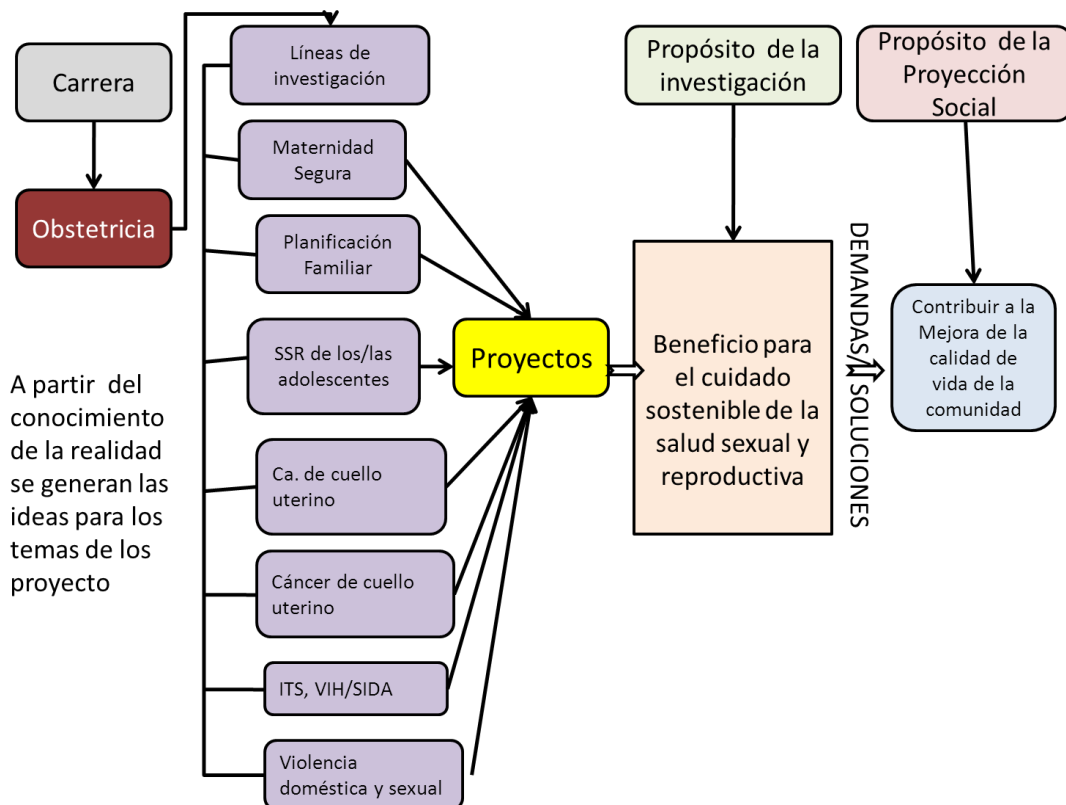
Carrera

Obstetricia

Líneas de investigación

Maternidad Segura

Planificación Familiar

SSR de los/las adolescentes

Ca. de cuello uterino

Cáncer de cuello uterino

ITS, VIH/SIDA

Violencia doméstica y sexual

A partir del conocimiento de la realidad se generan las ideas para los temas de los proyecto

Proyectos

Propósito de la investigación

Beneficio para el cuidado sostenible de la salud sexual y reproductiva

DEMANDAS/ SOLUCIONES

Propósito de la Proyección Social

Contribuir a la Mejora de la calidad de vida de la comunidad